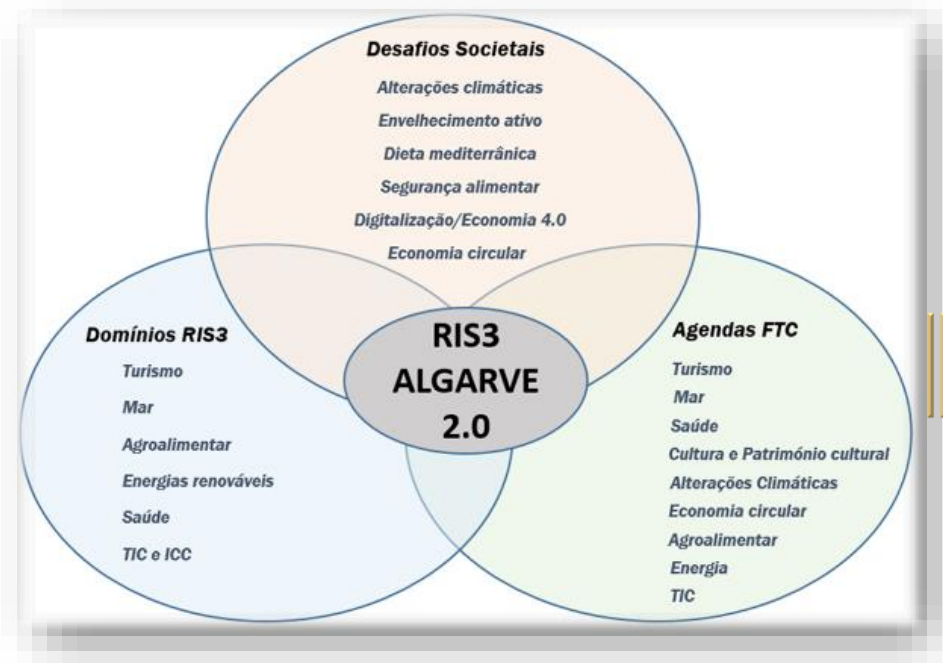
Desafios Societais

Alterações climáticas

Envelhecimento ativo

Dieta mediterrânica

Segurança alimentar

Digitalização/Economia 4.0

Economia circular

Domínios RIS3

Turismo

Mar

Agroalimentar

Energias renováveis

Saúde

TIC e ICC

RIS3 ALGARVE 2.0

Agendas FTC

Turismo

Mar

Saúde

Cultura e Património cultural

Alterações Climáticas

Economia circular

Agroalimentar

Energia

TIC